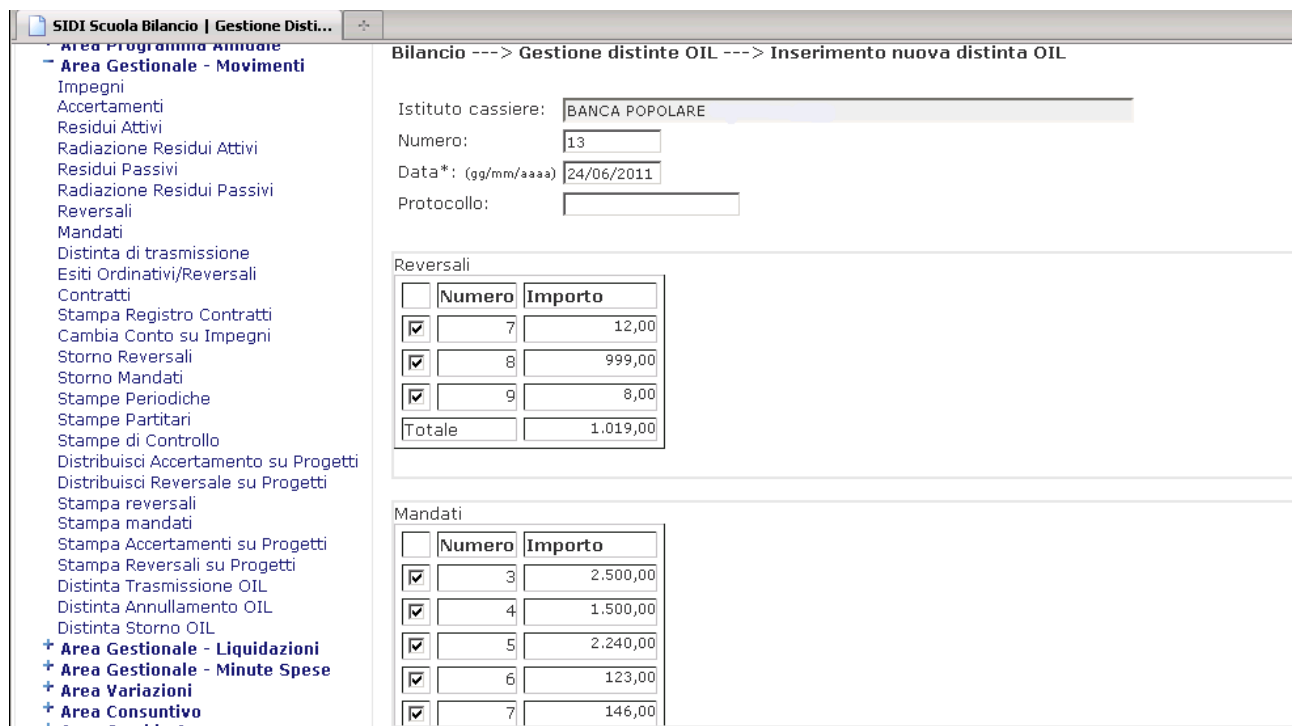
SIDI Scuola Bilancio | Gestione Disti...

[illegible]
− Area Gestionale - Movimenti
Impegni
Accertamenti
Residui Attivi
Radiazione Residui Attivi
Residui Passivi
Radiazione Residui Passivi
Reversali
Mandati
Distinta di trasmissione
Esiti Ordinativi/Reversali
Contratti
Stampa Registro Contratti
Cambia Conto su Impegni
Storno Reversali
Storno Mandati
Stampe Periodiche
Stampe Partitari
Stampe di Controllo
Distribuisci Accertamento su Progetti
Distribuisci Reversale su Progetti
Stampa reversali
Stampa mandati
Stampa Accertamenti su Progetti
Stampa Reversali su Progetti
Distinta Trasmissione OIL
Distinta Annullamento OIL
Distinta Storno OIL
+ Area Gestionale - Liquidazioni
+ Area Gestionale - Minute Spese
+ Area Variazioni
+ Area Consuntivo

Bilancio ---> Gestione distinte OIL ---> Inserimento nuova distinta OIL

Istituto cassiere: BANCA POPOLARE
Numero: 13
Data*: (gg/mm/aaaa) 24/06/2011
Protocollo:

Reversali

| | Numero | Importo |
|---|---|---|
| ☑ | 7 | 12,00 |
| ☑ | 8 | 999,00 |
| ☑ | 9 | 8,00 |
| Totale | | 1.019,00 |

Mandati

| | Numero | Importo |
|---|---|---|
| ☑ | 3 | 2.500,00 |
| ☑ | 4 | 1.500,00 |
| ☑ | 5 | 2.240,00 |
| ☑ | 6 | 123,00 |
| ☑ | 7 | 146,00 |